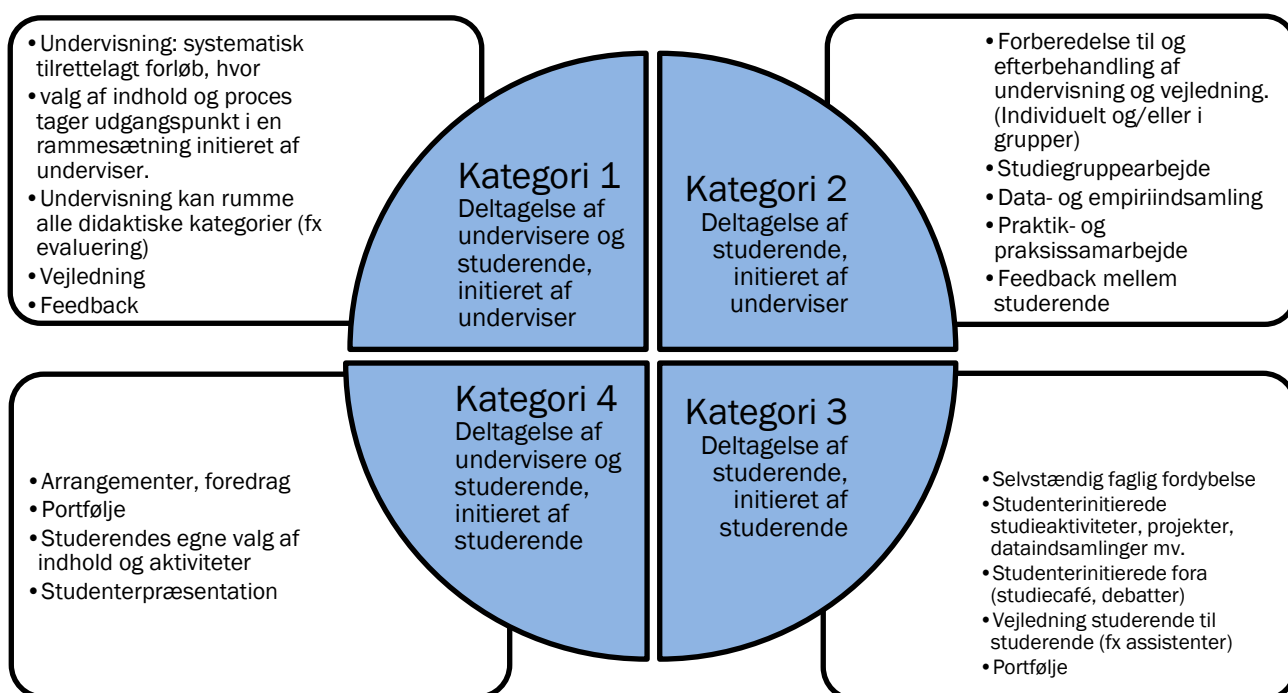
• Undervisning: systematisk tilrettelagt forløb, hvor
• valg af indhold og proces tager udgangspunkt i en rammesætning initieret af underviser.
• Undervisning kan rumme alle didaktiske kategorier (fx evaluering)
• Vejledning
• Feedback

Kategori 1
Deltagelse af undervisere og studerende, initieret af underviser

Kategori 2
Deltagelse af studerende, initieret af underviser

• Forberedelse til og efterbehandling af undervisning og vejledning. (Individuelt og/eller i grupper)
• Studiegruppearbejde
• Data- og empiriindsamling
• Praktik- og praksissamarbejde
• Feedback mellem studerende

• Arrangementer, foredrag
• Portfølje
• Studerendes egne valg af indhold og aktiviteter
• Studenterpræsentation

Kategori 4
Deltagelse af undervisere og studerende, initieret af studerende

Kategori 3
Deltagelse af studerende, initieret af studerende

• Selvstændig faglig fordybelse
• Studenterinitierede studieaktiviteter, projekter, dataindsamlinger mv.
• Studenterinitierede fora (studiecafé, debatter)
• Vejledning studerende til studerende (fx assistenter)
• Portfølje